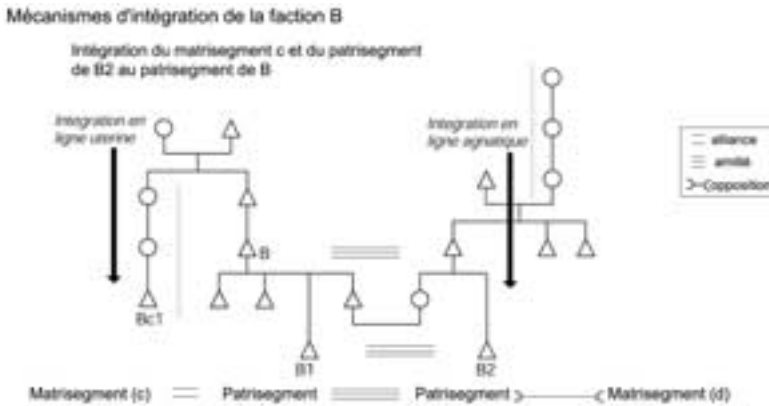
Mécanismes d'intégration de la faction B

Intégration du matrisegment c et du patrisegment de B2 au patrisegment de B

Intégration en ligne utérine

Intégration en ligne agnatique

= alliance
≡ amitié
>—< opposition

B

Bc1

B1

B2

Matrisegment (c) = Patrisegment ≡ Patrisegment >—< Matrisegment (d)